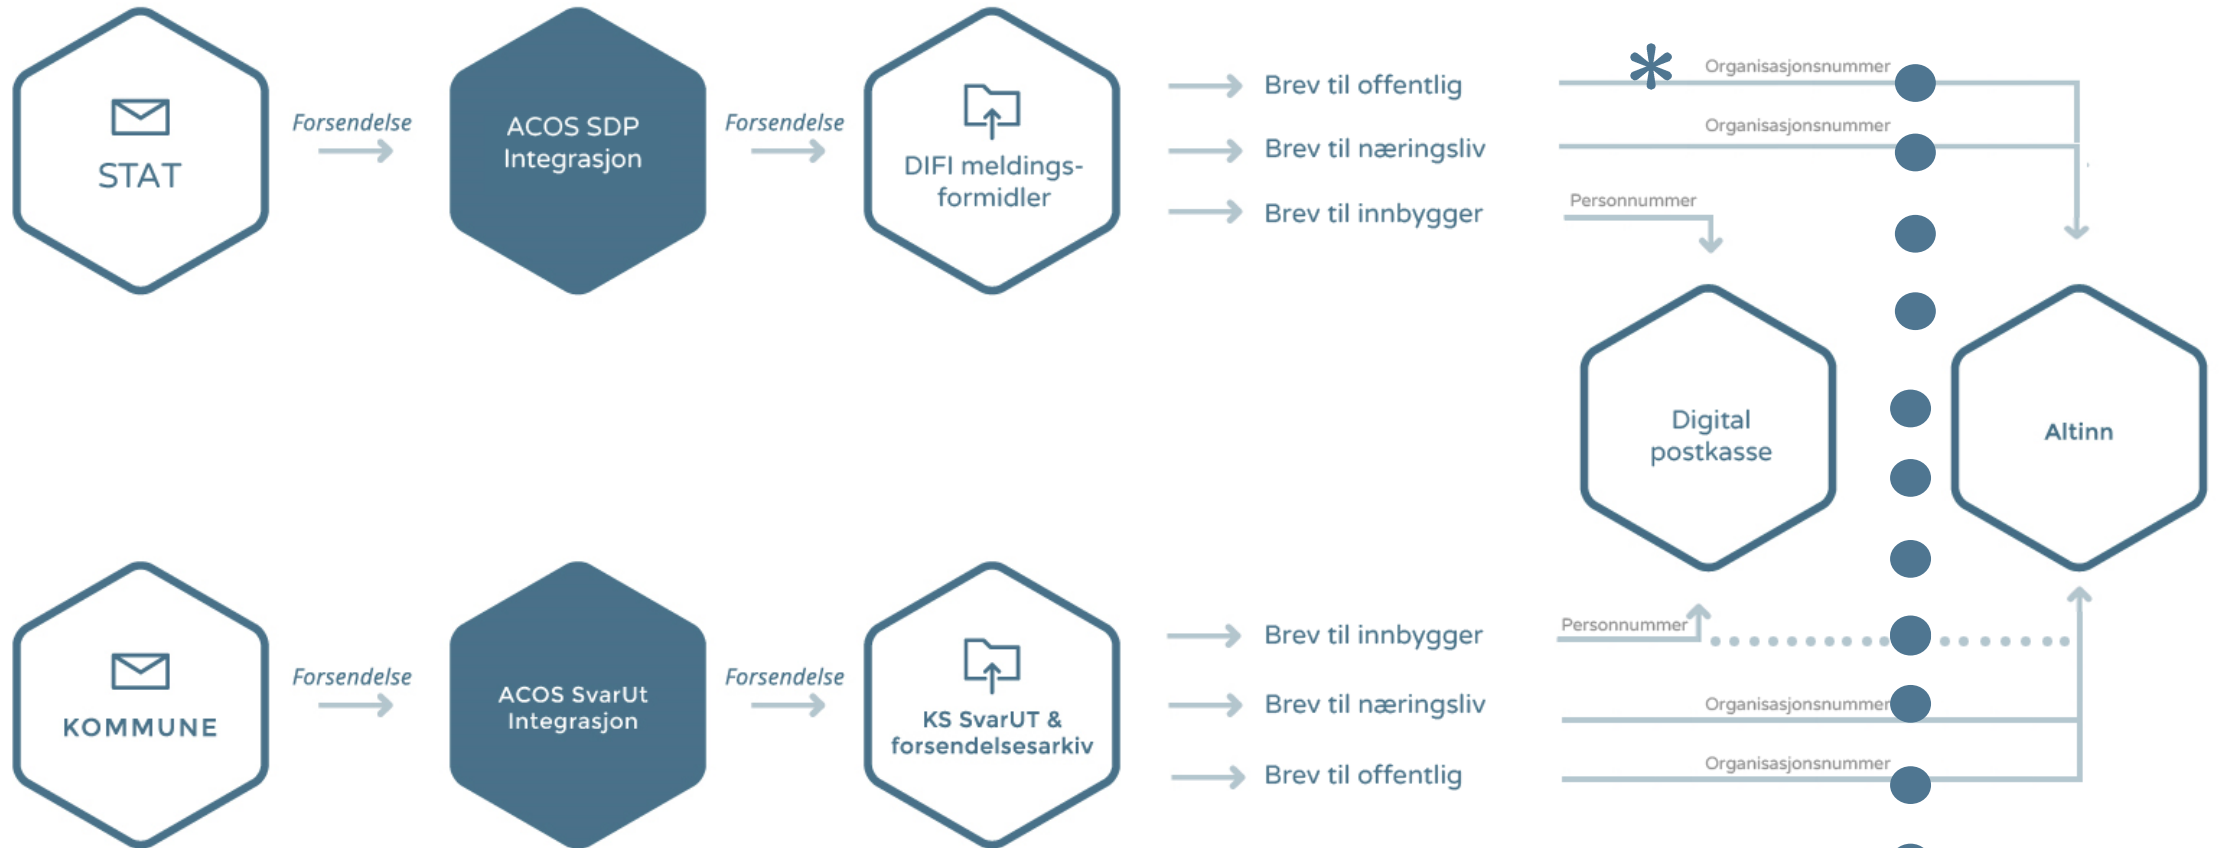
STAT

Forsendelse

ACOS SDP Integrasjon

Forsendelse

DIFI meldingsformidler

Brev til offentlig

Brev til næringsliv

Brev til innbygger

*

Organisasjonsnummer

Organisasjonsnummer

Personnummer

Digital postkasse

Altinn

KOMMUNE

Forsendelse

ACOS SvarUt Integrasjon

Forsendelse

KS SvarUT & forsendelsesarkiv

Brev til innbygger

Brev til næringsliv

Brev til offentlig

Personnummer

Organisasjonsnummer

Organisasjonsnummer